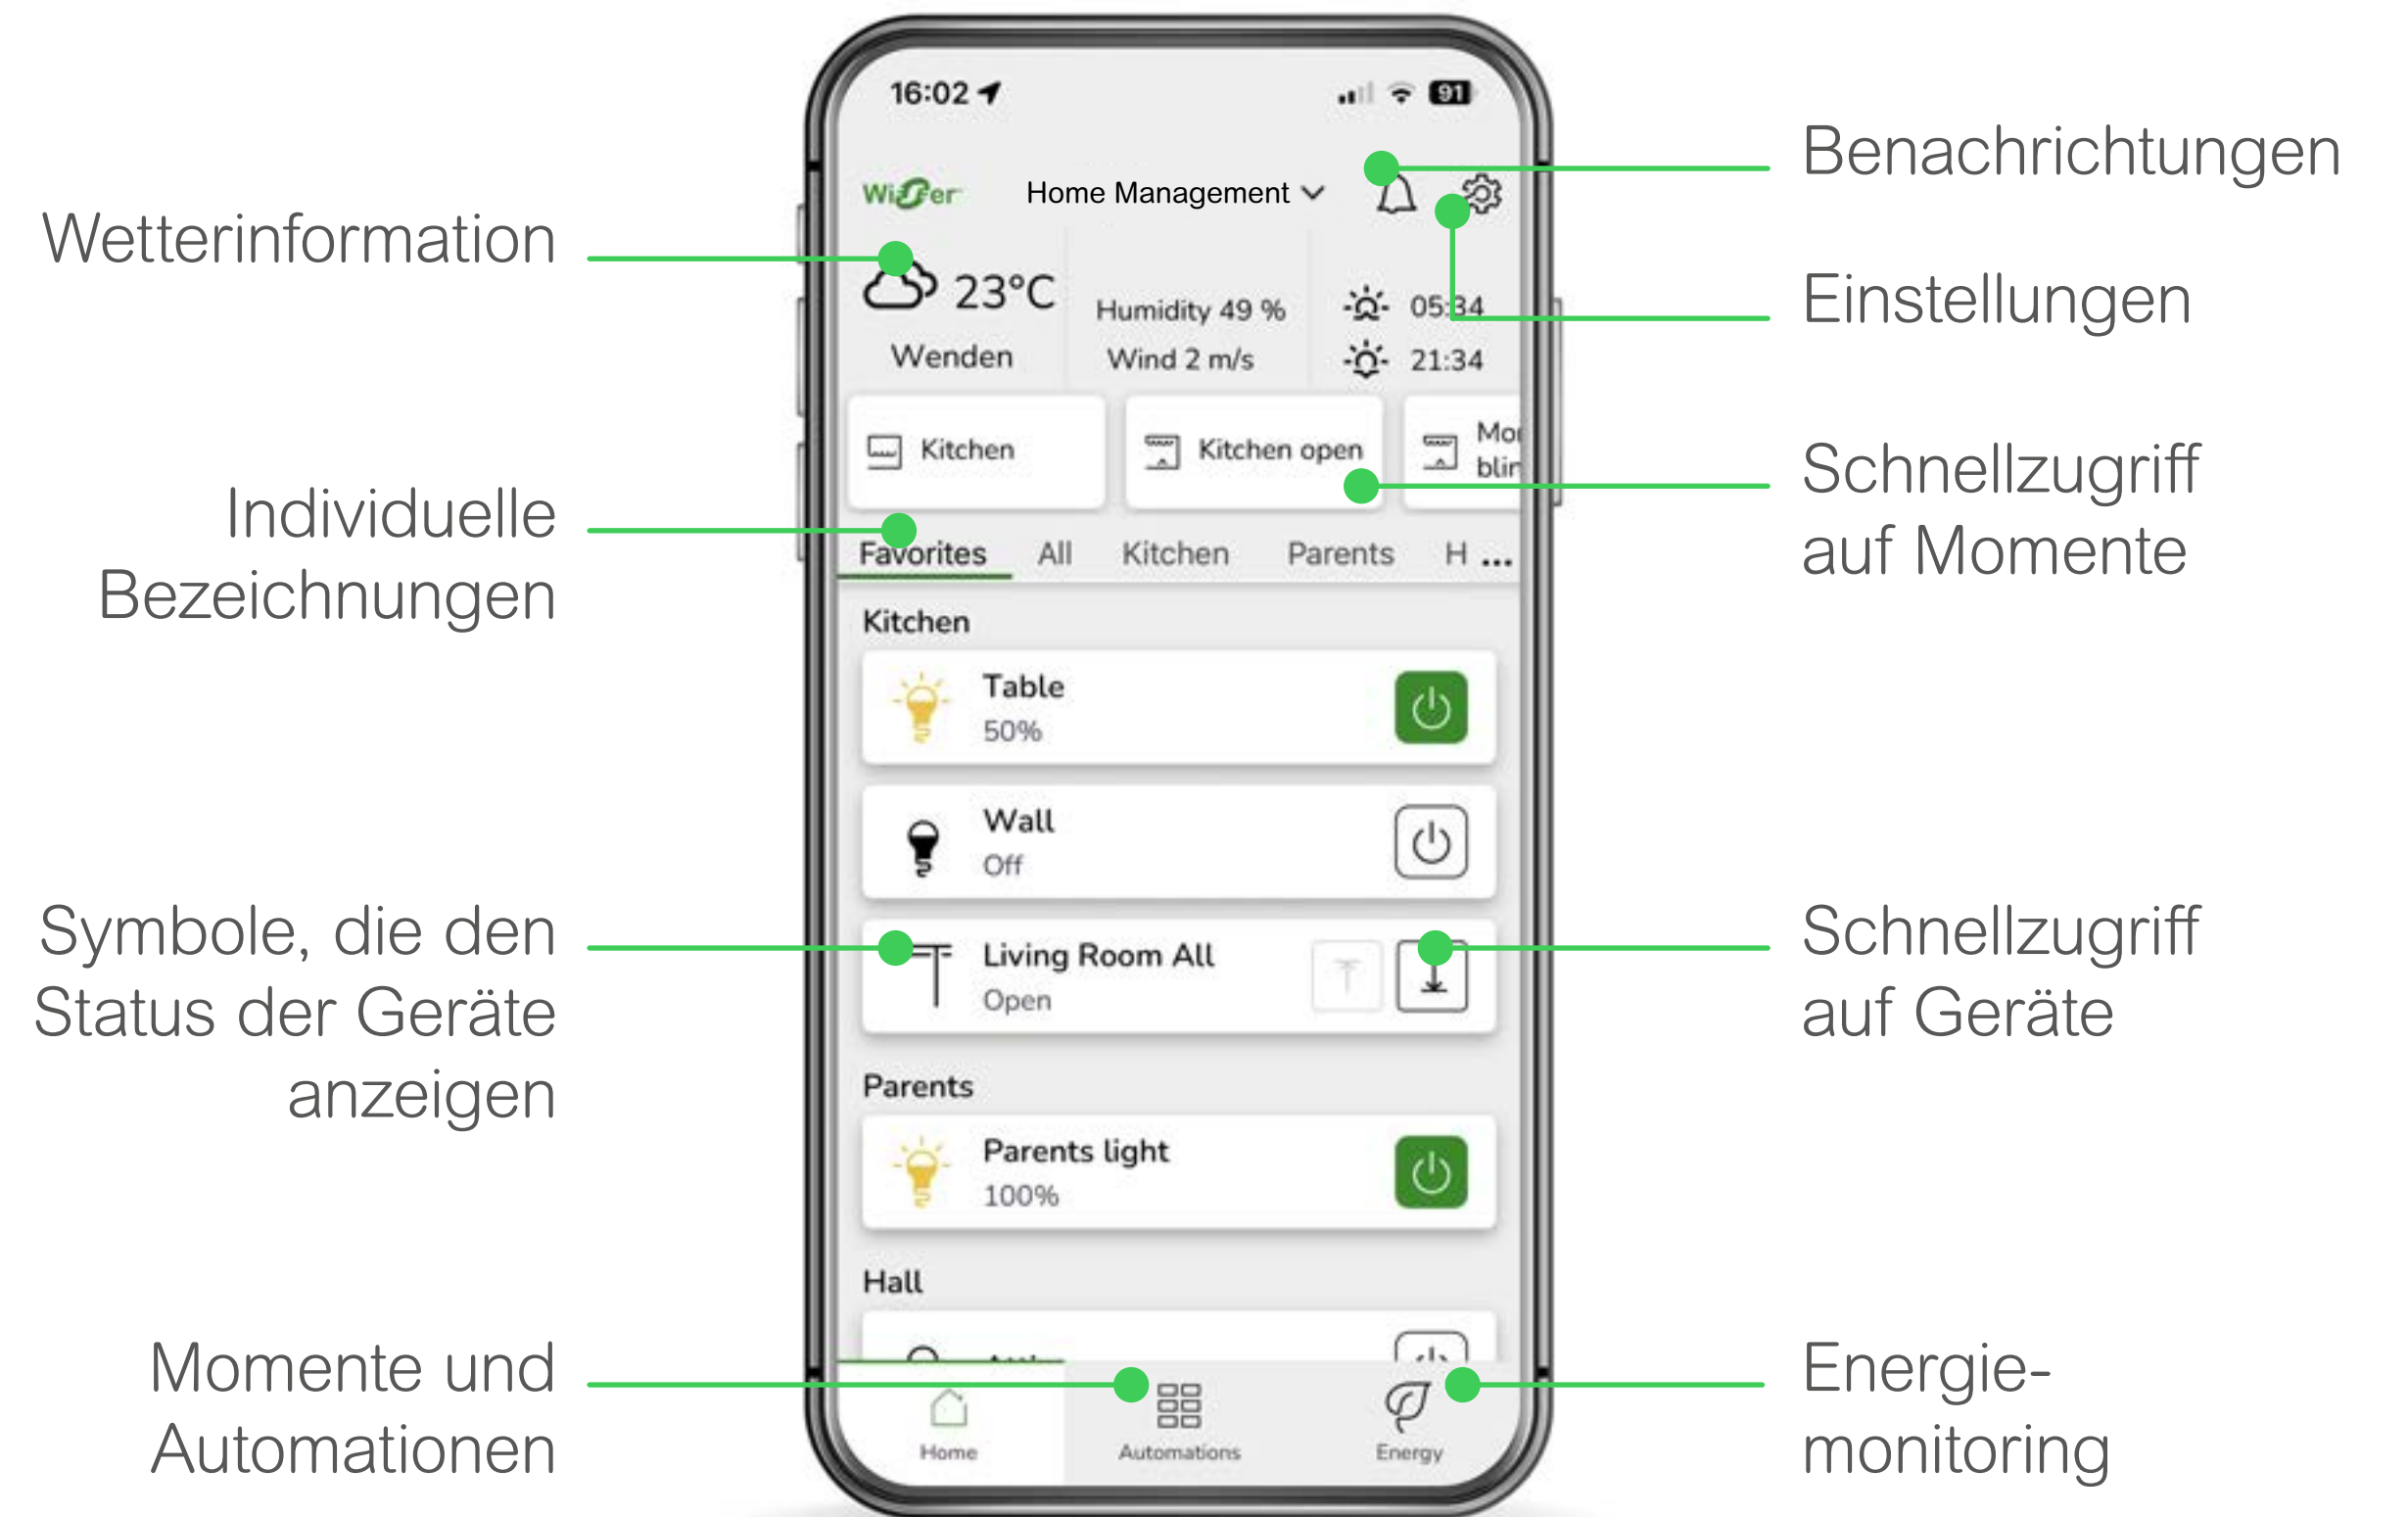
16:02

91

WiSer

Home Management

Benachrichtungen

Wetterinformation

Einstellungen

23°C

Wenden

Humidity 49 %

Wind 2 m/s

05:34

21:34

Kitchen

Kitchen open

Mo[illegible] blin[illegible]

Schnellzugriff auf Momente

Individuelle Bezeichnungen

Favorites All Kitchen Parents H ...

Kitchen

Table
50%

Wall
Off

Symbole, die den Status der Geräte anzeigen

Living Room All
Open

Schnellzugriff auf Geräte

Parents

Parents light
100%

Hall

Momente und Automationen

Energie-monitoring

Home

Automations

Energy